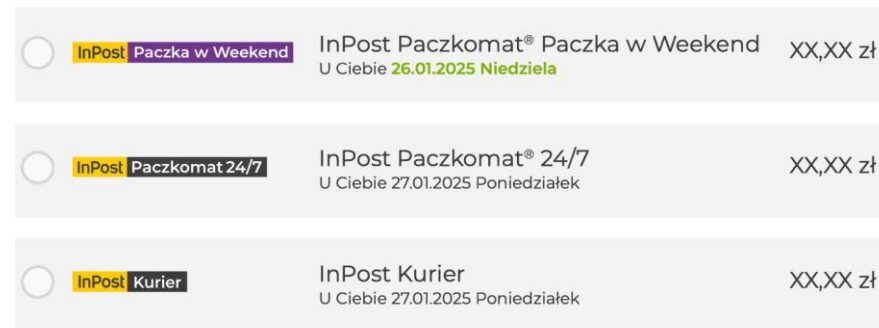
InPost Paczka w Weekend
InPost Paczkomat® Paczka w Weekend
U Ciebie 26.01.2025 Niedziela
XX,XX zł

InPost Paczkomat 24/7
InPost Paczkomat® 24/7
U Ciebie 27.01.2025 Poniedziałek
XX,XX zł

InPost Kurier
InPost Kurier
U Ciebie 27.01.2025 Poniedziałek
XX,XX zł